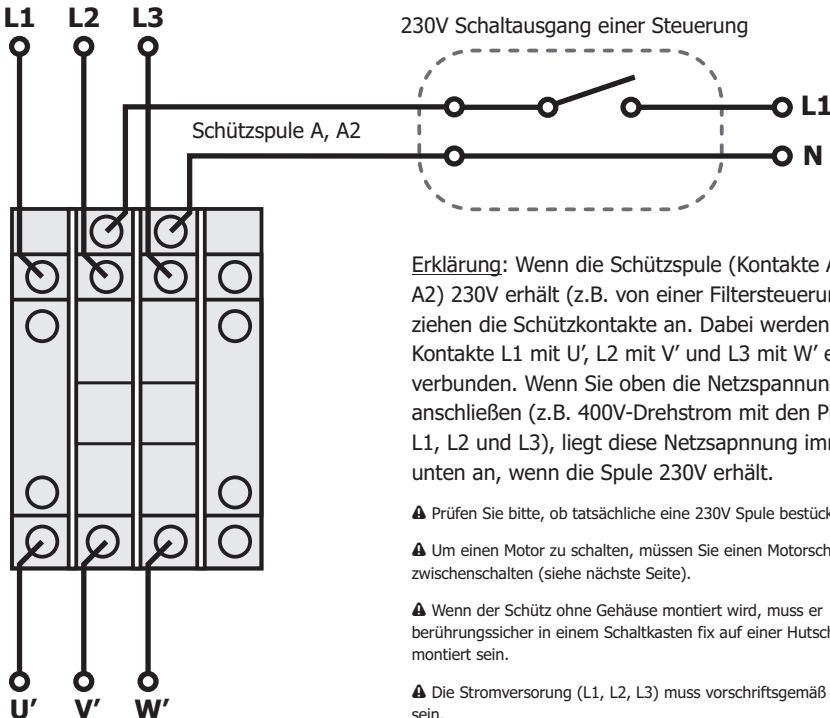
L1 L2 L3

230V Schaltausgang einer Steuerung

Schützspule A, A2

L1

N

Erklärung: Wenn die Schützspule (Kontakte A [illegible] A2) 230V erhält (z.B. von einer Filtersteuerun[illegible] ziehen die Schützkontakte an. Dabei werden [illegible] Kontakte L1 mit U', L2 mit V' und L3 mit W' e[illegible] verbunden. Wenn Sie oben die Netzspannun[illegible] anschließen (z.B. 400V-Drehstrom mit den P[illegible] L1, L2 und L3), liegt diese Netzsapnnung imr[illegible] unten an, wenn die Spule 230V erhält.

▲ Prüfen Sie bitte, ob tatsächliche eine 230V Spule bestück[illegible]

▲ Um einen Motor zu schalten, müssen Sie einen Motorsch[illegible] zwischenschalten (siehe nächste Seite).

▲ Wenn der Schütz ohne Gehäuse montiert wird, muss er berührungssicher in einem Schaltkasten fix auf einer Hutsch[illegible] montiert sein.

▲ Die Stromversorung (L1, L2, L3) muss vorschriftsgemäß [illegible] sein.

U' V' W'